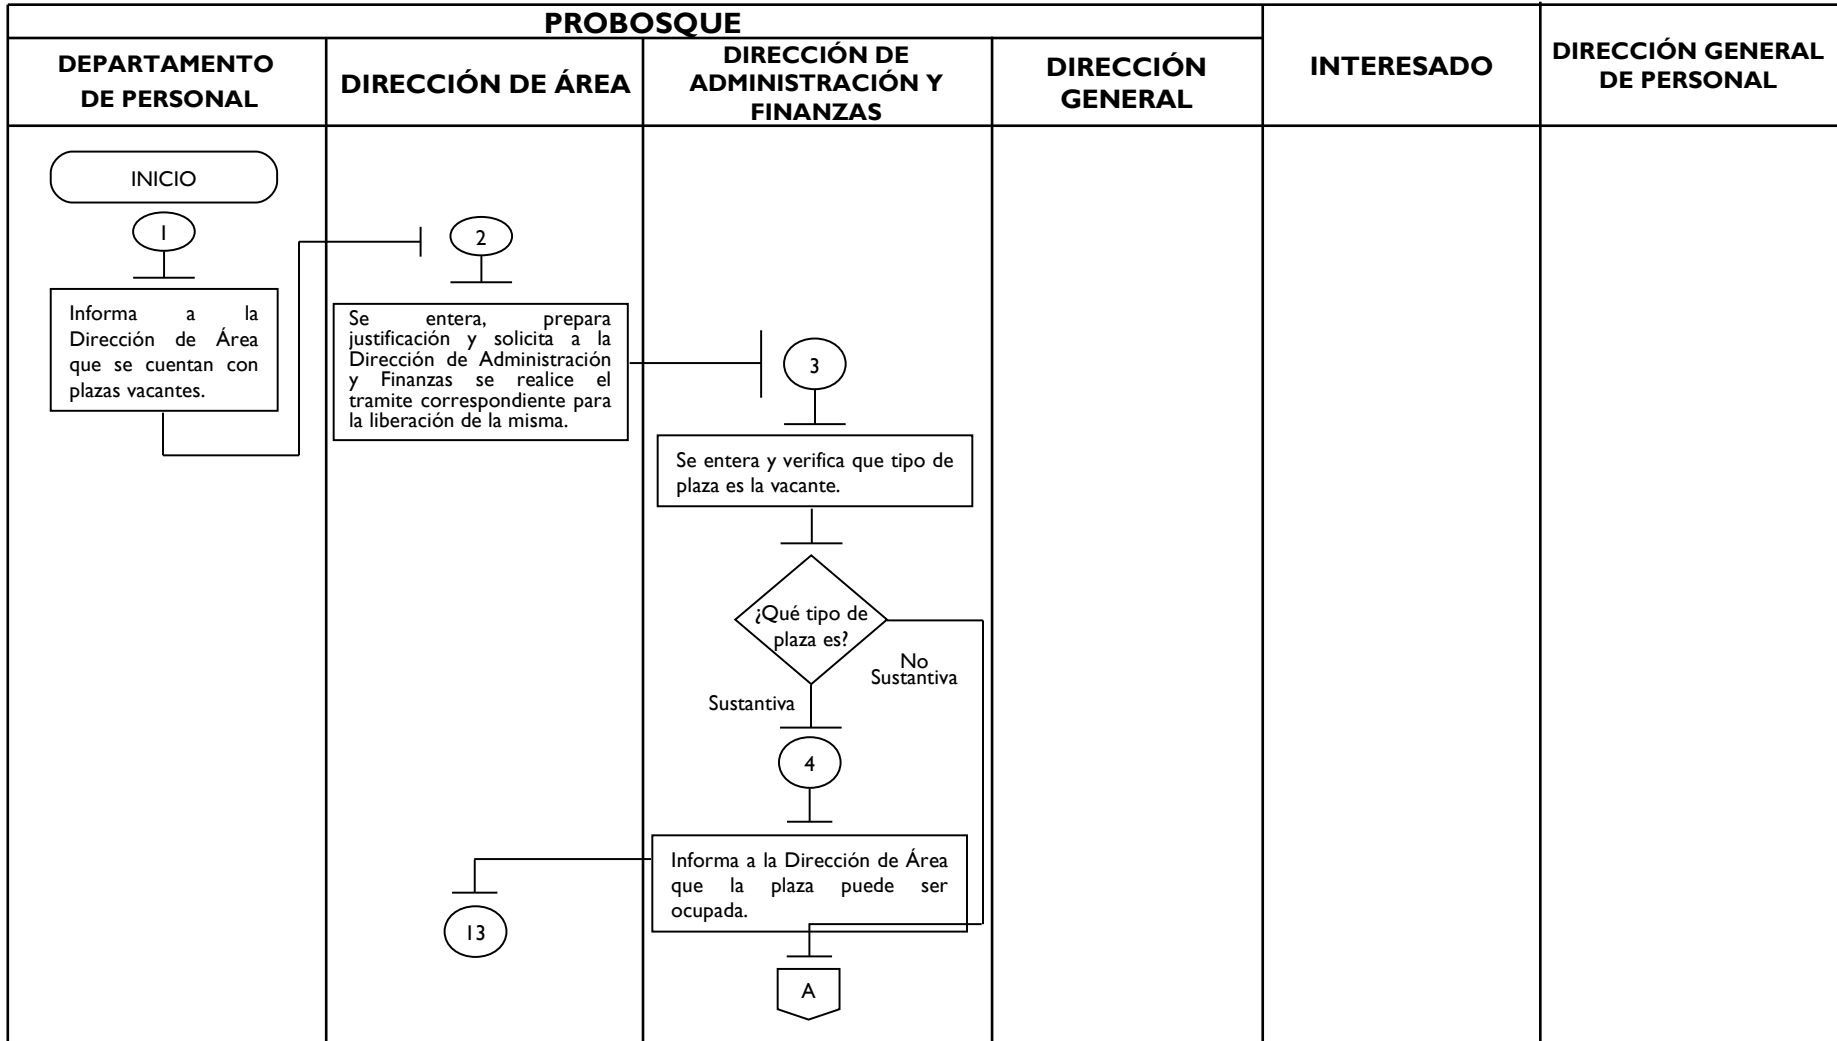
| PROBOSQUE | | | | INTERESADO | DIRECCIÓN GENERAL DE PERSONAL |
|---|---|---|---|---|---|
| DEPARTAMENTO DE PERSONAL | DIRECCIÓN DE ÁREA | DIRECCIÓN DE ADMINISTRACIÓN Y FINANZAS | DIRECCIÓN GENERAL | | |

INICIO

1

Informa a la Dirección de Área que se cuentan con plazas vacantes.

2

Se entera, prepara justificación y solicita a la Dirección de Administración y Finanzas se realice el tramite correspondiente para la liberación de la misma.

3

Se entera y verifica que tipo de plaza es la vacante.

¿Qué tipo de plaza es?

Sustantiva

No Sustantiva

4

Informa a la Dirección de Área que la plaza puede ser ocupada.

13

A